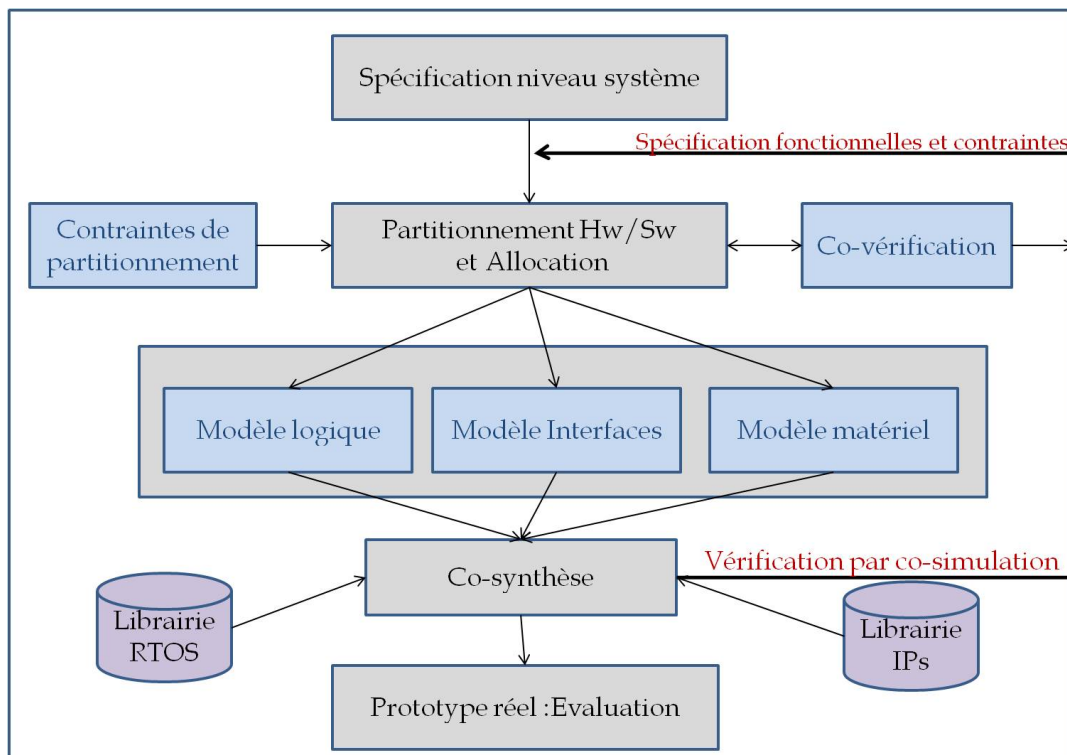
Spécification niveau système

Spécification fonctionnelles et contraintes

Contraintes de partitionnement

Partitionnement Hw/Sw et Allocation

Co-vérification

Modèle logique

Modèle Interfaces

Modèle matériel

Co-synthèse

Vérification par co-simulation

Librairie RTOS

Librairie IPs

Prototype réel :Evaluation